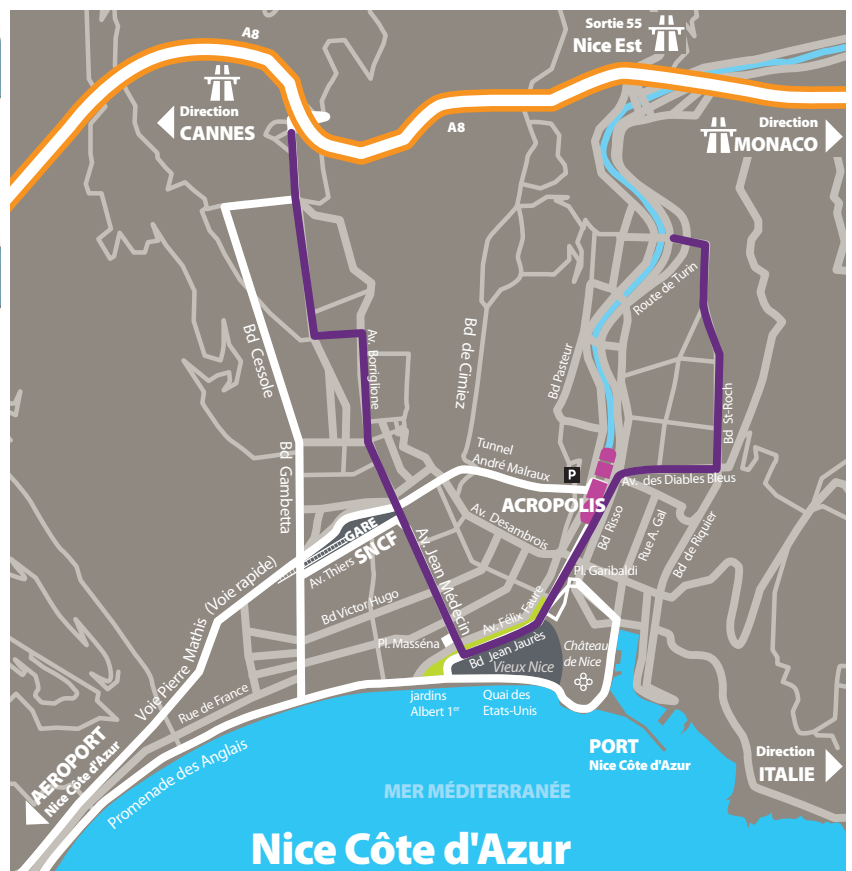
A8

Sortie 55
Nice Est

Direction
CANNES

A8

Direction
MONACO

Route de Turin

Bd Cessole

Av. Borriglione

Bd de Cimiez

Bd Pasteur

Bd St-Roch

Bd Gambetta

Tunnel
André Malraux

P

ACROPOLIS

Av. des Diables Bleus

GARE
SNCF

Av. Thiers

Av. Desambrois

Av. Jean Médecin

Bd Risso

Rue A. Gal

Bd de Riquier

Voie Pierre Mathis (Voie rapide)

Bd Victor Hugo

Av. Félix Faure

Pl. Garibaldi

Pl. Masséna

Bd Jean Jaurès

Vieux Nice

Château de Nice

Rue de France

jardins
Albert 1er

Quai des
Etats-Unis

AEROPORT
Nice Côte d'Azur

Promenade des Anglais

PORT
Nice Côte d'Azur

Direction
ITALIE

MER MÉDITERRANÉE

Nice Côte d'Azur